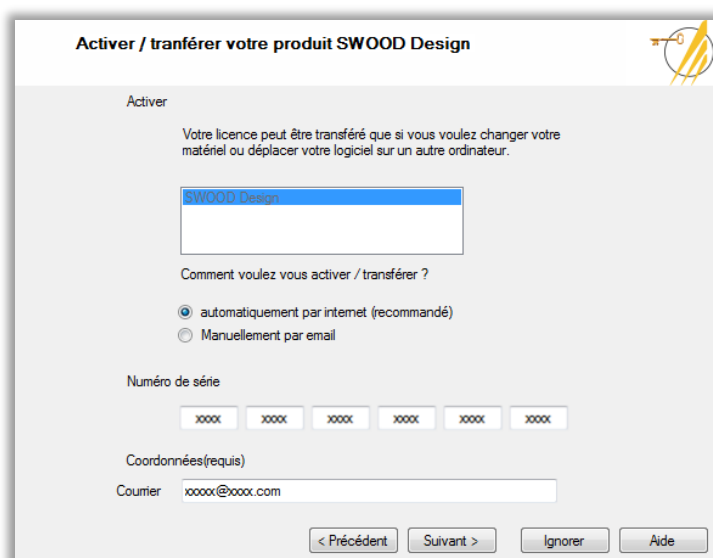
Activer / tranférer votre produit SWOOD Design

Activer

Votre licence peut être transféré que si vous voulez changer votre matériel ou déplacer votre logiciel sur un autre ordinateur.

SWOOD Design

Comment voulez vous activer / transférer ?

automatiquement par internet (recommandé)
Manuellement par email

Numéro de série

xxxx xxxx xxxx xxxx xxxx xxxx

Coordonnées(requis)

Courrier xxxxx@xxxx.com

< Précédent Suivant > Ignorer Aide